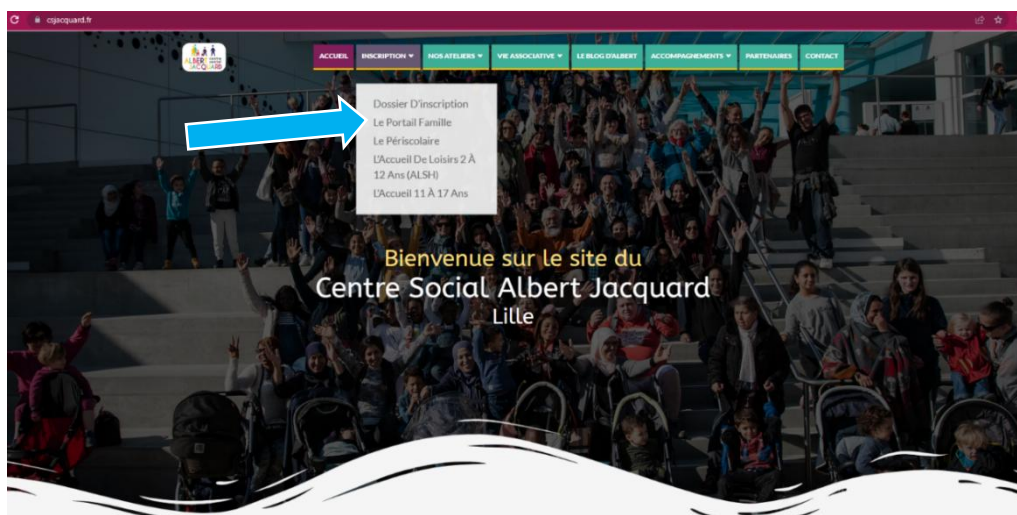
csjacquard.fr

ALBERT JACQUARD

ACCUEIL INSCRIPTION ▾ NOS ATELIERS ▾ VIE ASSOCIATIVE ▾ LE BLOG D'ALBERT ACCOMPAGNEMENTS ▾ PARTENAIRES CONTACT

Dossier D'inscription
Le Portail Famille
Le Périscolaire
L'Accueil De Loisirs 2 À 12 Ans (ALSH)
L'Accueil 11 À 17 Ans

Bienvenue sur le site du
Centre Social Albert Jacquard
Lille